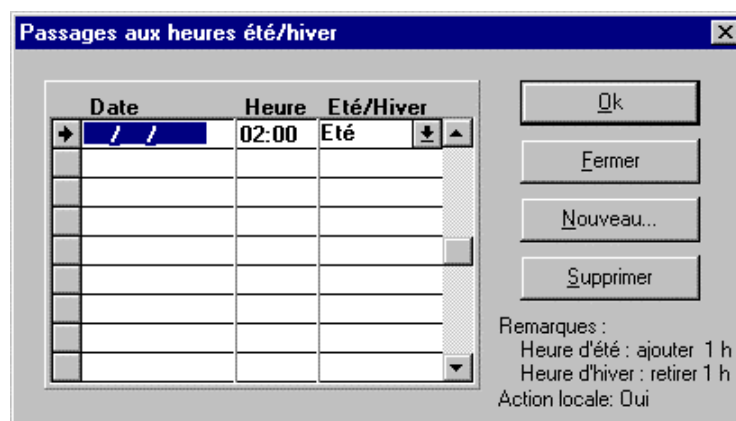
Passages aux heures été/hiver

| Date | Heure | Eté/Hiver |
|---|---|---|
| / / | 02:00 | Eté |
| | | |
| | | |
| | | |
| | | |
| | | |
| | | |
| | | |
| | | |

Ok

Fermer

Nouveau...

Supprimer

Remarques :
Heure d'été : ajouter 1 h
Heure d'hiver : retirer 1 h
Action locale: Oui